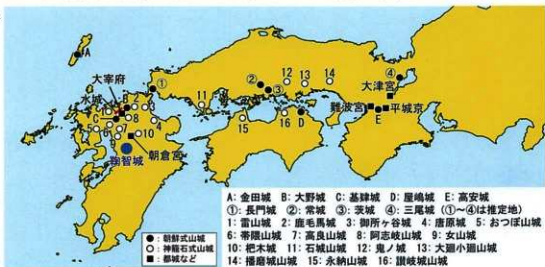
A
大宰府
水城
①
1
2
3
4
5
6
7
8
9
10
C
B
鞠智城
朝倉宮
11
15
16
D
②
12
13
14
③
難波宮
大津宮
④
E
平城京

A：金田城　B：大野城　C：基肄城　D：屋嶋城　E：高安城
①：長門城　②：常城　③：茨城　④：三尾城　（①～④は推定地）
1：雷山城　2：鹿毛馬城　3：御所ヶ谷城　4：唐原城　5：おつぼ山城
6：帯隈山城　7：高良山城　8：阿志岐山城　9：女山城
10：杷木城　11：石城山城　12：鬼ノ城　13：大廻小廻山城
14：播磨城山城　15：永納山城　16：讃岐城山城

●：朝鮮式山城
○：神籠石式山城
■：都城など